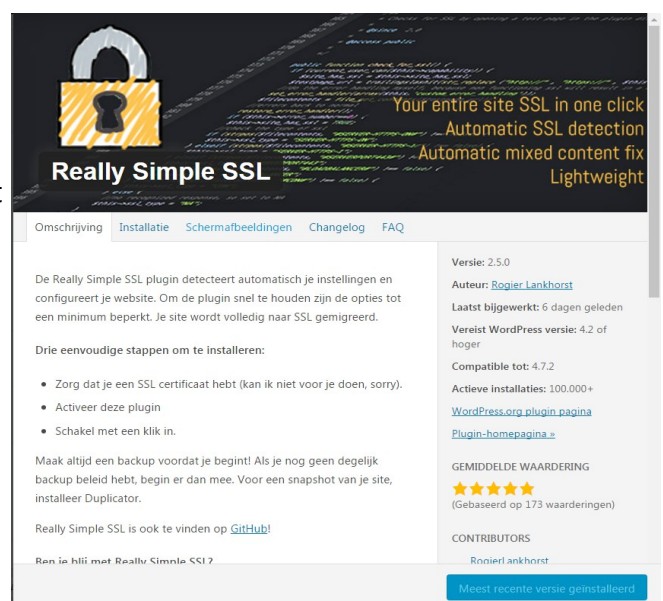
Really Simple SSL

Your entire site SSL in one click
Automatic SSL detection
Automatic mixed content fix
Lightweight

Omschrijving Installatie Schermafbeeldingen Changelog FAQ

De Really Simple SSL plugin detecteert automatisch je instellingen en configureert je website. Om de plugin snel te houden zijn de opties tot een minimum beperkt. Je site wordt volledig naar SSL gemigreerd.

Drie eenvoudige stappen om te installeren:

- Zorg dat je een SSL certificaat hebt (kan ik niet voor je doen, sorry).
- Activeer deze plugin
- Schakel met een klik in.

Maak altijd een backup voordat je begint! Als je nog geen degelijk backup beleid hebt, begin er dan mee. Voor een snapshot van je site, installeer Duplicator.

Really Simple SSL is ook te vinden op GitHub!

Ben je blij met Really Simple SSL?

Versie: 2.5.0
Auteur: Rogier Lankhorst
Laatst bijgewerkt: 6 dagen geleden
Vereist WordPress versie: 4.2 of hoger
Compatible tot: 4.7.2
Actieve installaties: 100.000+
WordPress.org plugin pagina
Plugin-homepagina »

GEMIDDELDE WAARDERING
(Gebaseerd op 173 waarderingen)

CONTRIBUTORS
RogierLankhorst

Meest recente versie geïnstalleerd